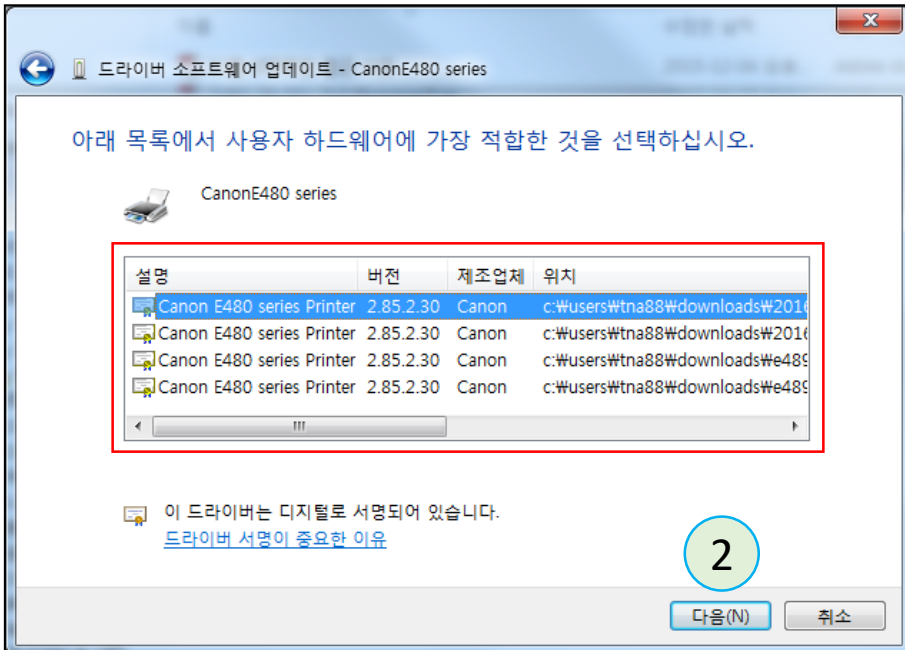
드라이버 소프트웨어 업데이트 - CanonE480 series

아래 목록에서 사용자 하드웨어에 가장 적합한 것을 선택하십시오.

CanonE480 series

| 설명 | 버전 | 제조업체 | 위치 |
|---|---|---|---|
| Canon E480 series Printer | 2.85.2.30 | Canon | c:₩users₩tna88₩downloads₩2016 |
| Canon E480 series Printer | 2.85.2.30 | Canon | c:₩users₩tna88₩downloads₩2016 |
| Canon E480 series Printer | 2.85.2.30 | Canon | c:₩users₩tna88₩downloads₩e489 |
| Canon E480 series Printer | 2.85.2.30 | Canon | c:₩users₩tna88₩downloads₩e489 |

이 드라이버는 디지털로 서명되어 있습니다.
드라이버 서명이 중요한 이유

2

다음(N) 취소